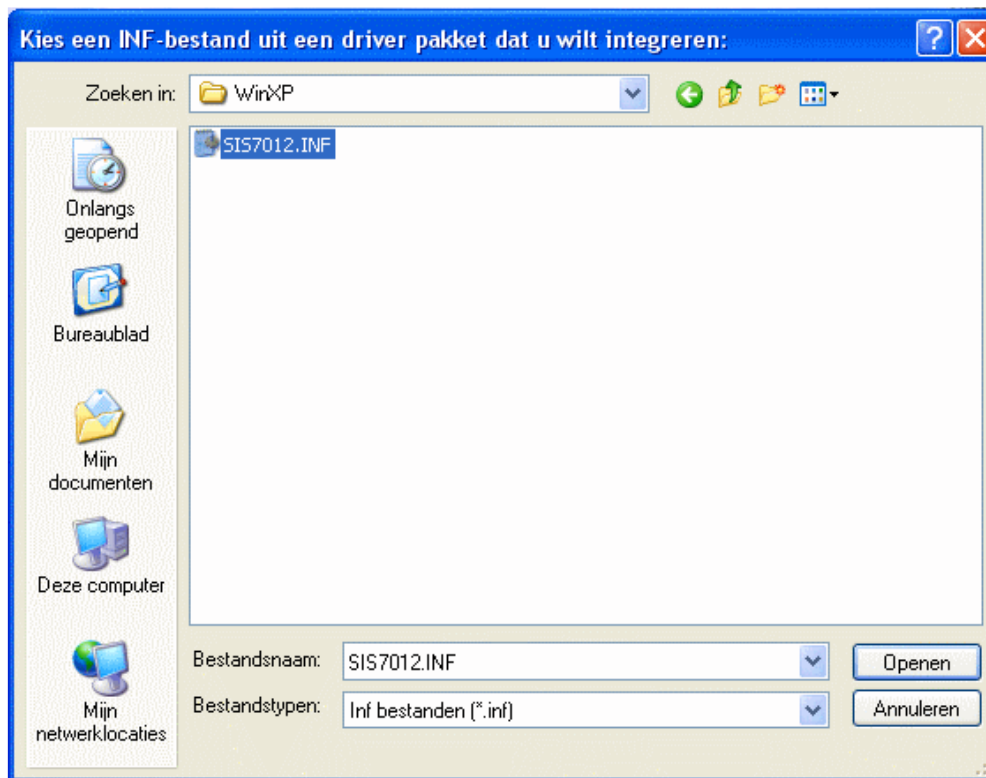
Kies een INF-bestand uit een driver pakket dat u wilt integreren:

Zoeken in: WinXP

SIS7012.INF

Onlangs geopend

Bureaublad

Mijn documenten

Deze computer

Mijn netwerklocaties

Bestandsnaam: SIS7012.INF

Bestandstypen: Inf bestanden (*.inf)

Openen

Annuleren